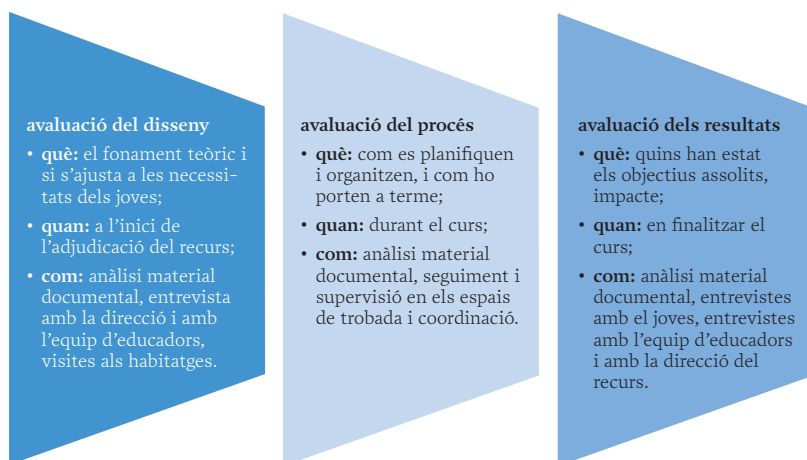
avaluació del disseny

• què: el fonament teòric i si s'ajusta a les necessitats dels joves;
• quan: a l'inici de l'adjudicació del recurs;
• com: anàlisi material documental, entrevista amb la direcció i amb l'equip d'educadors, visites als habitatges.

avaluació del procés

• què: com es planifiquen i organitzen, i com ho porten a terme;
• quan: durant el curs;
• com: anàlisi material documental, seguiment i supervisió en els espais de trobada i coordinació.

avaluació dels resultats

• què: quins han estat els objectius assolits, impacte;
• quan: en finalitzar el curs;
• com: anàlisi material documental, entrevistes amb el joves, entrevistes amb l'equip d'educadors i amb la direcció del recurs.